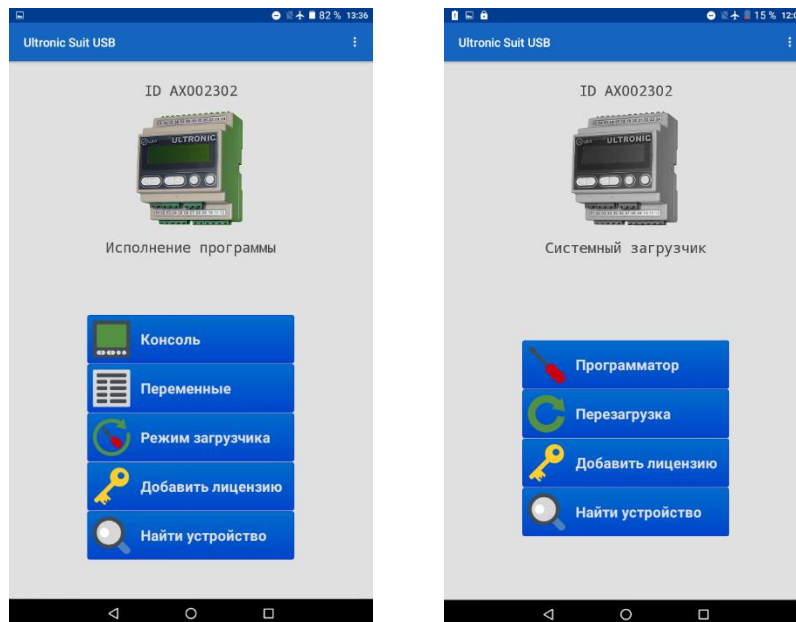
82 % 13:36

Ultronic Suit USB

ID AX002302

ULTRONIC

Исполнение программы

Консоль

Переменные

Режим загрузчика

Добавить лицензию

Найти устройство

15 % 12:0

Ultronic Suit USB

ID AX002302

ULTRONIC

Системный загрузчик

Программатор

Перезагрузка

Добавить лицензию

Найти устройство